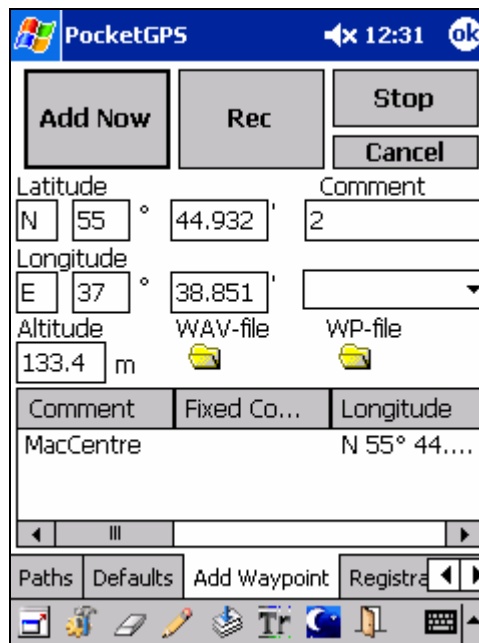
PocketGPS 12:31 ok

Add Now

Rec

Stop

Cancel

Latitude

Comment

N 55 ° 44.932 '

2

Longitude

E 37 ° 38.851 '

Altitude

WAV-file

WP-file

133.4 m

| Comment | Fixed Co... | Longitude |
|---|---|---|
| MacCentre | | N 55° 44.... |

Paths | Defaults | Add Waypoint | Registra